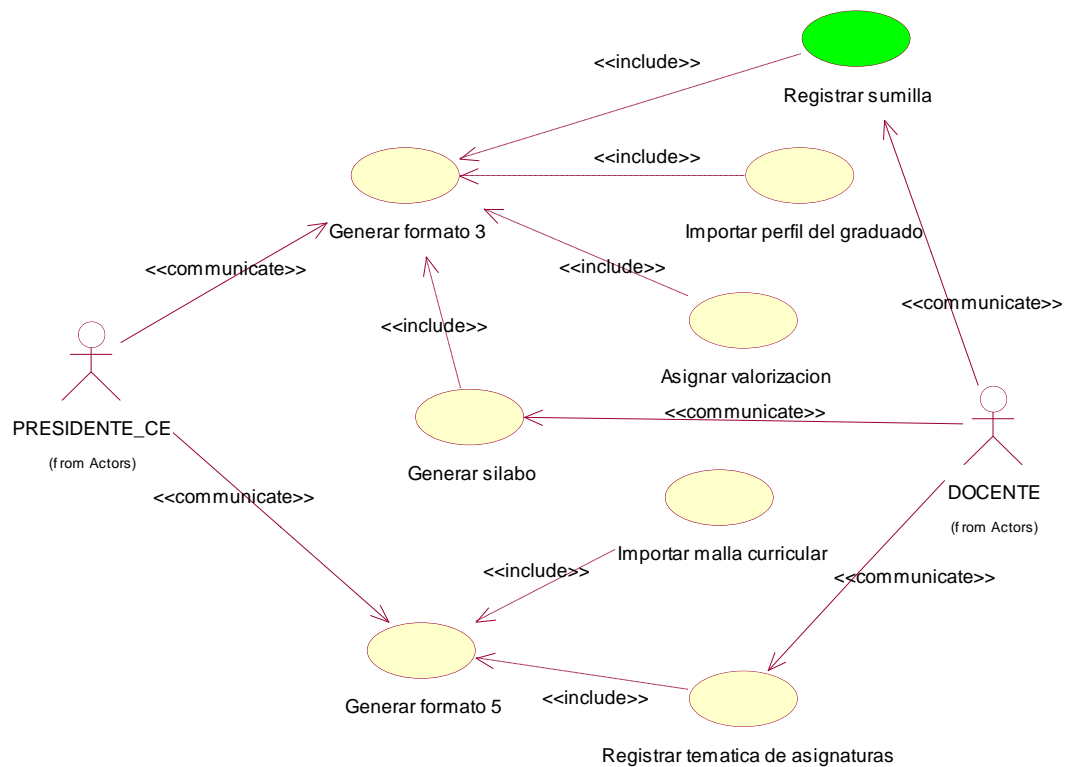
<<include>>

Registrar sumilla

<<include>>

Generar formato 3

Importar perfil del graduado

<<communicate>>

<<include>>

<<communicate>>

<<include>>

Asignar valorizacion

<<communicate>>

PRESIDENTE_CE

(from Actors)

Generar silabo

<<communicate>>

DOCENTE

(from Actors)

Importar malla curricular

<<include>>

<<communicate>>

Generar formato 5

<<include>>

Registrar tematica de asignaturas